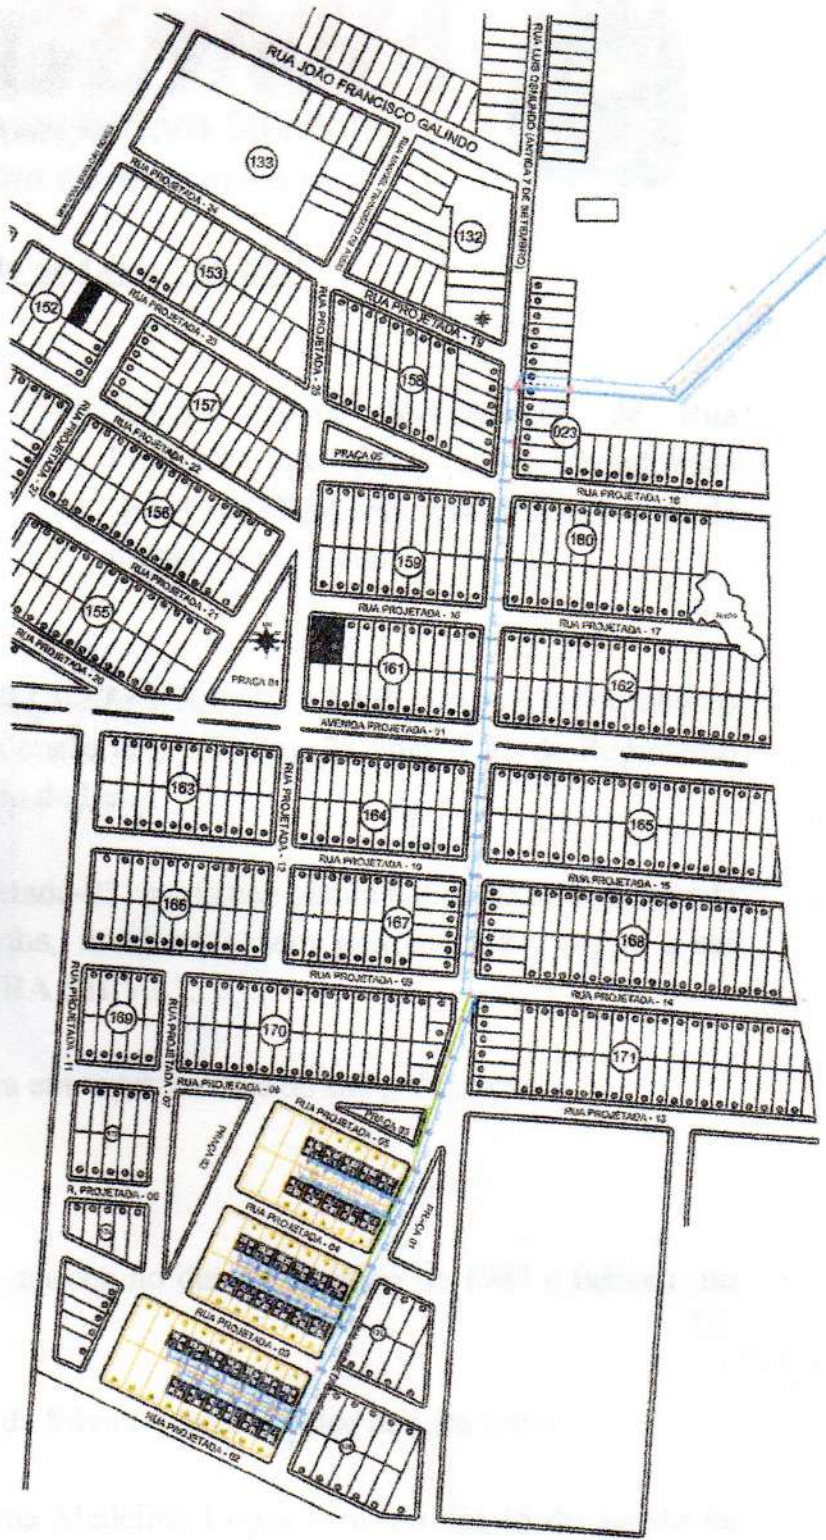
RUA JOÃO FRANCISCO GALINDO

RUA LUIS DEMUNDO (ANTIGA 7 DE SETEMBRO)

133

132

RUA PROJETADA - 24

153

152

RUA PROJETADA - 19

RUA PROJETADA - 23

RUA PROJETADA - 25

158

157

023

PRAÇA 05

RUA PROJETADA - 22

RUA PROJETADA - 18

156

159

160

RUA PROJETADA - 21

155

RUA PROJETADA - 16

RUA PROJETADA - 17

RUA PROJETADA - 20

161

162

PRAÇA 04

AVENIDA PROJETADA - 01

163

164

165

RUA PROJETADA - 12

RUA PROJETADA - 10

RUA PROJETADA - 15

166

167

168

RUA PROJETADA - 09

RUA PROJETADA - 14

RUA PROJETADA - 11

169

170

171

RUA PROJETADA - 07

RUA PROJETADA - 08

RUA PROJETADA - 13

PRAÇA 03

RUA PROJETADA - 05

PRAÇA 02

PRAÇA 01

R. PROJETADA - 06

RUA PROJETADA - 04

RUA PROJETADA - 03

RUA PROJETADA - 02